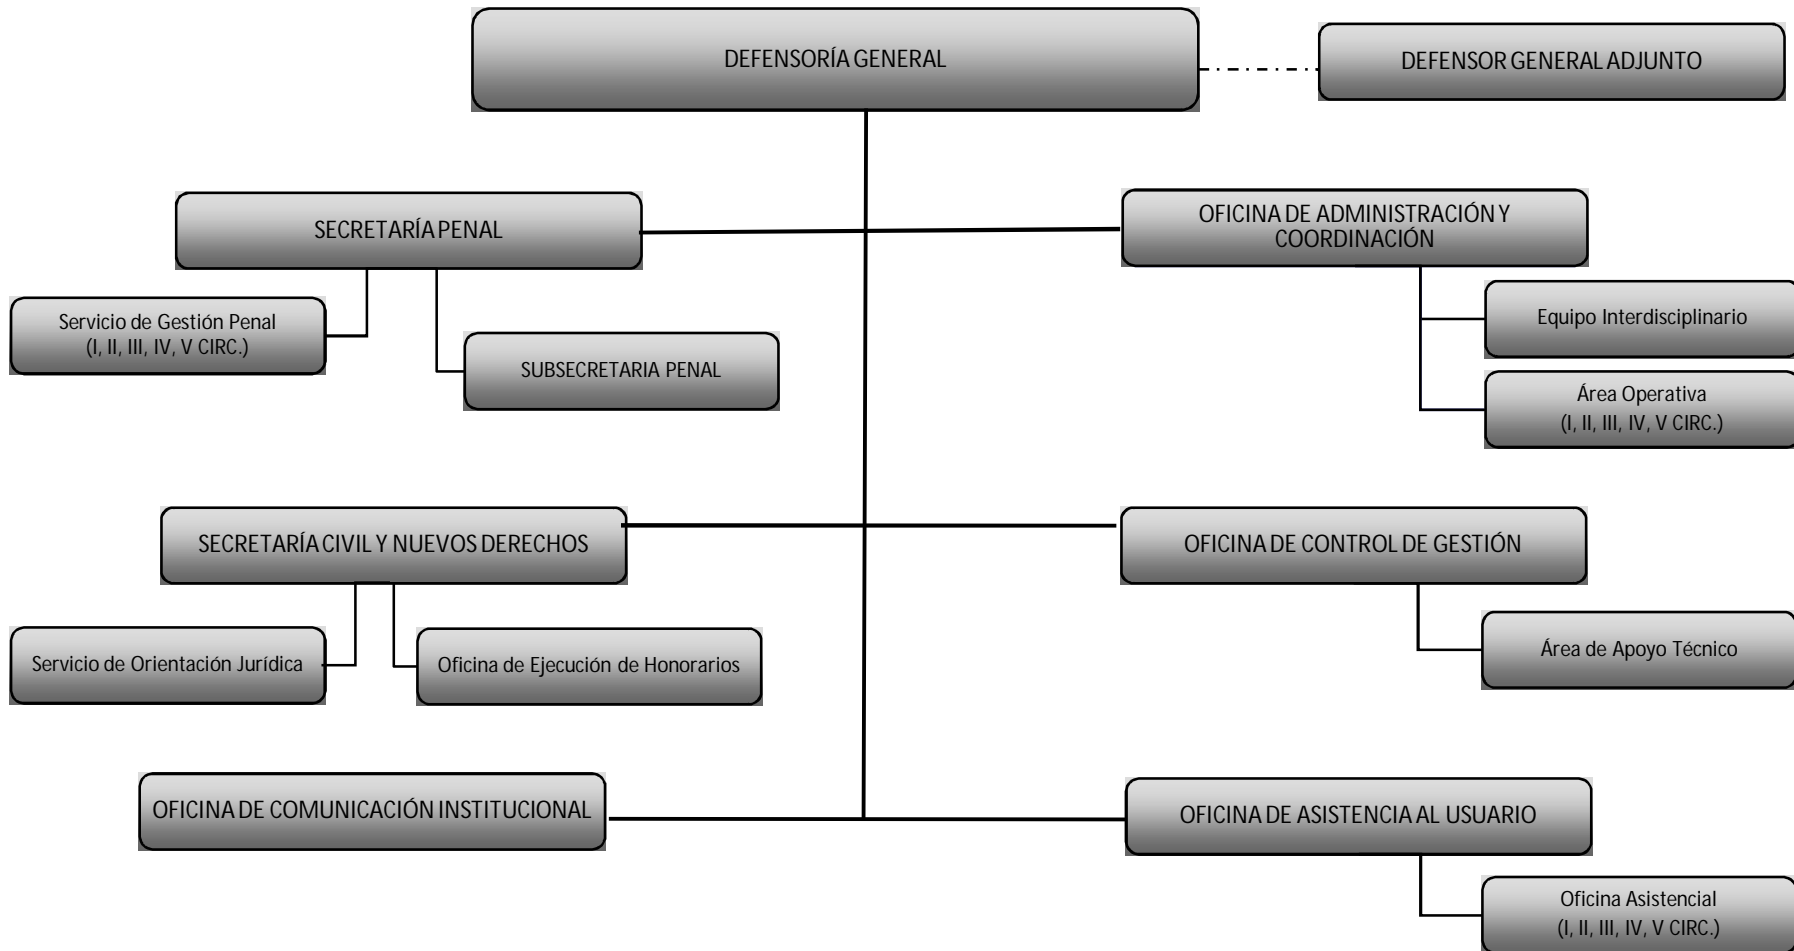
DEFENSORÍA GENERAL

DEFENSOR GENERAL ADJUNTO

SECRETARÍA PENAL

Servicio de Gestión Penal (I, II, III, IV, V CIRC.)

SUBSECRETARIA PENAL

OFICINA DE ADMINISTRACIÓN Y COORDINACIÓN

Equipo Interdisciplinario

Área Operativa (I, II, III, IV, V CIRC.)

SECRETARÍA CIVIL Y NUEVOS DERECHOS

Servicio de Orientación Jurídica

Oficina de Ejecución de Honorarios

OFICINA DE CONTROL DE GESTIÓN

Área de Apoyo Técnico

OFICINA DE COMUNICACIÓN INSTITUCIONAL

OFICINA DE ASISTENCIA AL USUARIO

Oficina Asistencial (I, II, III, IV, V CIRC.)